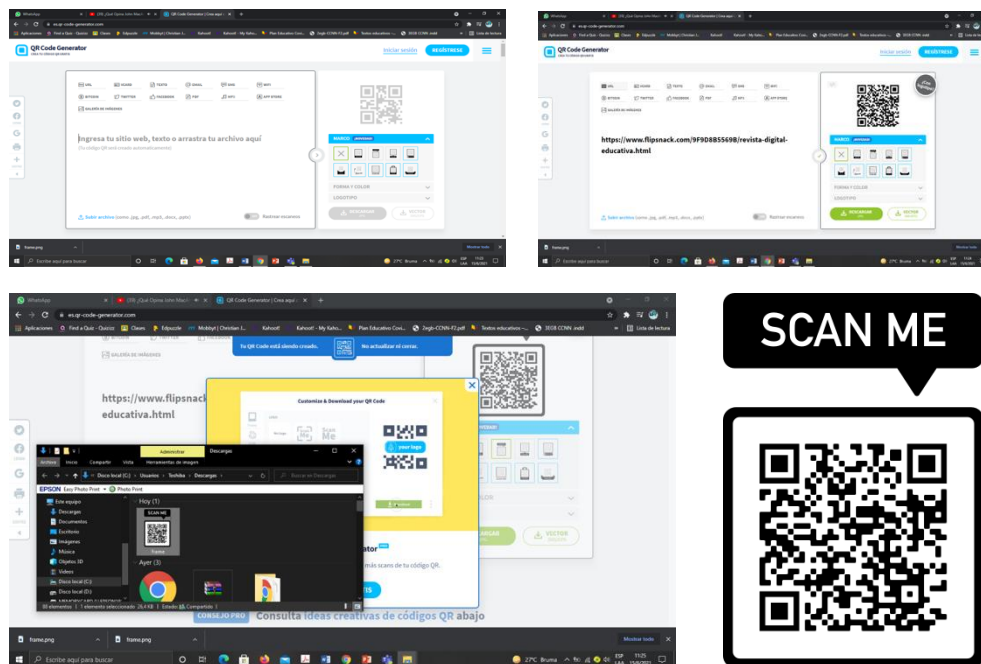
WhatsApp
es.qr-code-generator.com
QR Code Generator
Iniciar sesión
REGÍSTRESE
URL
VCARD
TEXTO
EMAIL
SMS
WIFI
BITCOIN
TWITTER
FACEBOOK
PDF
MP3
APP STORE
GALERÍA DE IMÁGENES
Ingresa tu sitio web, texto o arrastra tu archivo aquí
MARCO
FORMA Y COLOR
LOGOTIPO
Subir archivo
Rastrear escaneos
DESCARGAR
VECTOR
frame.png
Mostrar todo
Escribe aquí para buscar

https://www.flipsnack.com/9F9D8B55698/revista-digital-educativa.html

Aplicaciones
Find a Quiz - Quizizz
Clases
Edpuzzle
Mobbyt | Christian J...
Kahoot!
Kahoot! - My Kaho...
Plan Educativo Covi...
2egb-CCNN-P2.pdf
Textos educativos -...
3EGB CCNN .indd
Lista de lectura
Tu QR Code está siendo creado.
No actualizar ni cerrar.
https://www.flipsnack
educativa.html
Customize & Download your QR Code
Administrar
Descargas
Archivo
Inicio
Compartir
Vista
Herramientas de imagen
Disco local (C:)
Usuarios
Techda
Descargas
Buscar en Descargas
EPSON Easy Photo Print
Photo Print
Este equipo
Descargas
Documentos
Escritorio
Imágenes
Música
Objetos 3D
Videos
Disco local (C:)
Disco local (D:)
Hoy (1)
SCAN ME
frame
Ayer (3)
30 elementos
1 elemento seleccionado 26,4 KB
Estado: Compartido
CONSEJO PRO
Consulta ideas creativas de códigos QR abajo
más scans de tu código QR.
frame.png
Mostrar todo
Escribe aquí para buscar
27°C Bruma
ESP LAA
11:25
15/6/2021

SCAN ME